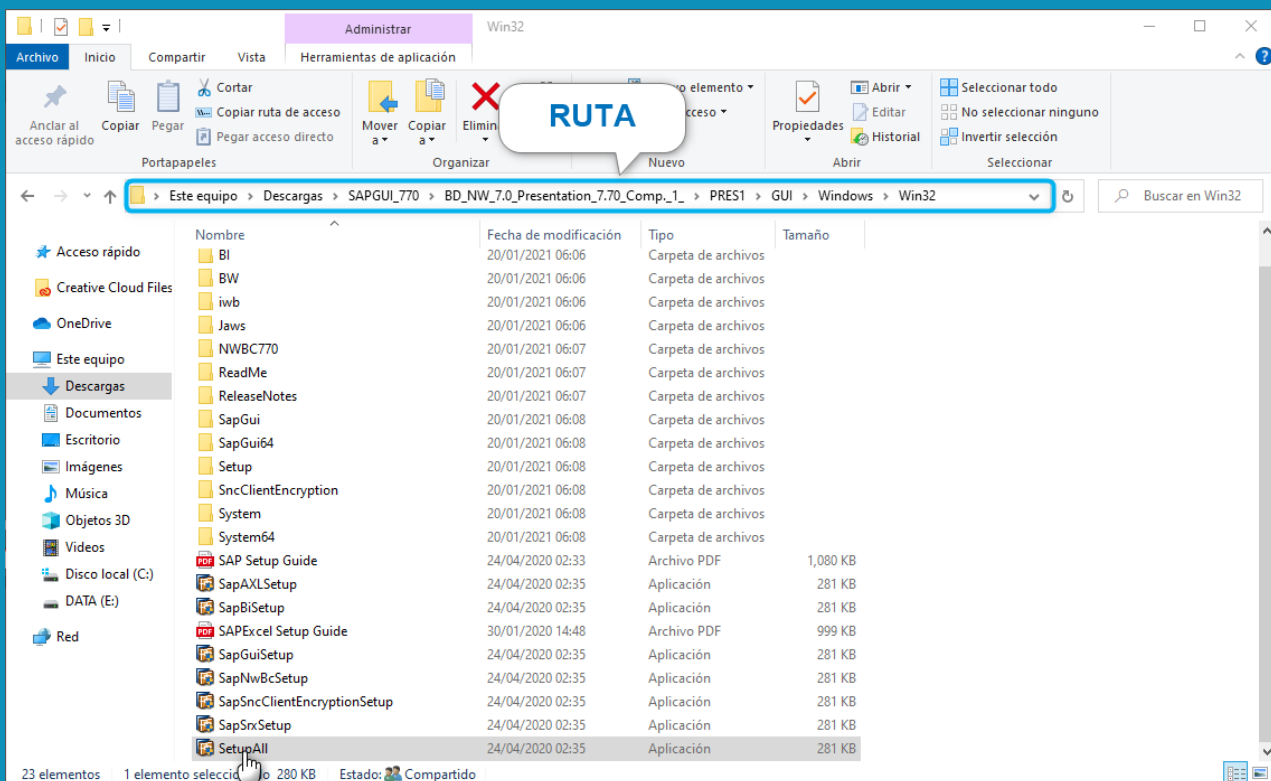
Administrar Win32

Archivo Inicio Compartir Vista Herramientas de aplicación

Anclar al acceso rápido Copiar Pegar Cortar Copiar ruta de acceso Pegar acceso directo
Portapapeles

Mover a Copiar a Elimin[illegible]
Organizar

RUTA

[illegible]vo elemento
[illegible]ceso
Nuevo

Propiedades Abrir Editar Historial
Abrir

Seleccionar todo No seleccionar ninguno Invertir selección
Seleccionar

Este equipo > Descargas > SAPGUI_770 > BD_NW_7.0_Presentation_7.70_Comp._1_ > PRES1 > GUI > Windows > Win32

Buscar en Win32

Acceso rápido
Creative Cloud Files
OneDrive
Este equipo
Descargas
Documentos
Escritorio
Imágenes
Música
Objetos 3D
Videos
Disco local (C:)
DATA (E:)
Red

| Nombre | Fecha de modificación | Tipo | Tamaño |
|---|---|---|---|
| BI | 20/01/2021 06:06 | Carpeta de archivos | |
| BW | 20/01/2021 06:06 | Carpeta de archivos | |
| iwb | 20/01/2021 06:06 | Carpeta de archivos | |
| Jaws | 20/01/2021 06:06 | Carpeta de archivos | |
| NWBC770 | 20/01/2021 06:07 | Carpeta de archivos | |
| ReadMe | 20/01/2021 06:07 | Carpeta de archivos | |
| ReleaseNotes | 20/01/2021 06:07 | Carpeta de archivos | |
| SapGui | 20/01/2021 06:08 | Carpeta de archivos | |
| SapGui64 | 20/01/2021 06:08 | Carpeta de archivos | |
| Setup | 20/01/2021 06:08 | Carpeta de archivos | |
| SncClientEncryption | 20/01/2021 06:08 | Carpeta de archivos | |
| System | 20/01/2021 06:08 | Carpeta de archivos | |
| System64 | 20/01/2021 06:08 | Carpeta de archivos | |
| SAP Setup Guide | 24/04/2020 02:33 | Archivo PDF | 1,080 KB |
| SapAXLSetup | 24/04/2020 02:35 | Aplicación | 281 KB |
| SapBiSetup | 24/04/2020 02:35 | Aplicación | 281 KB |
| SAPExcel Setup Guide | 30/01/2020 14:48 | Archivo PDF | 999 KB |
| SapGuiSetup | 24/04/2020 02:35 | Aplicación | 281 KB |
| SapNwBcSetup | 24/04/2020 02:35 | Aplicación | 281 KB |
| SapSncClientEncryptionSetup | 24/04/2020 02:35 | Aplicación | 281 KB |
| SapSrxSetup | 24/04/2020 02:35 | Aplicación | 281 KB |
| SetupAll | 24/04/2020 02:35 | Aplicación | 281 KB |

23 elementos 1 elemento selecci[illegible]o 280 KB Estado: Compartido